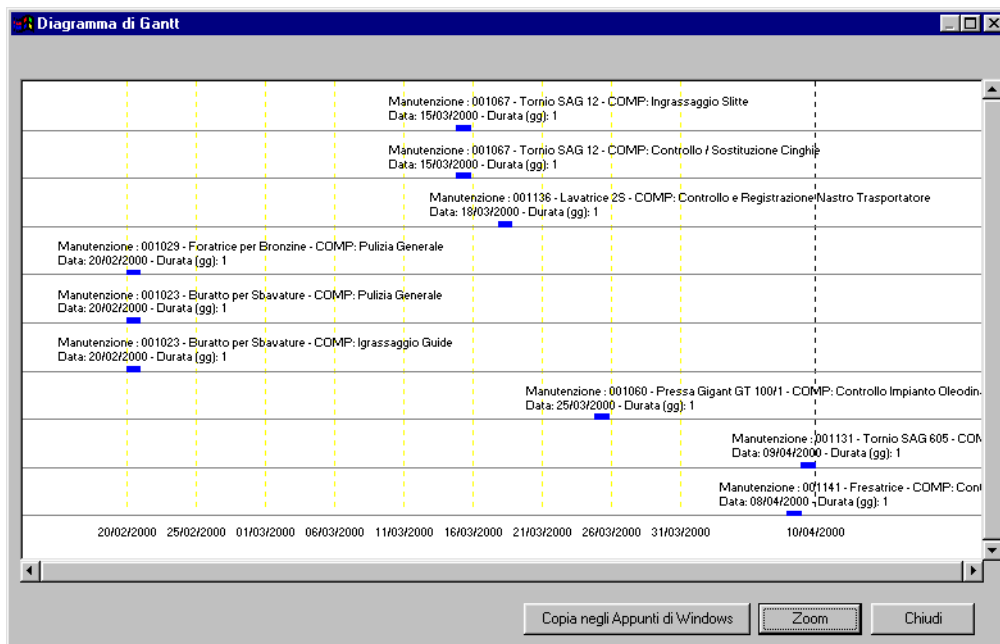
Diagramma di Gantt

Manutenzione : 001067 - Tornio SAG 12 - COMP: Ingrassaggio Slitte
Data: 15/03/2000 - Durata (gg): 1

Manutenzione : 001067 - Tornio SAG 12 - COMP: Controllo / Sostituzione Cinghie
Data: 15/03/2000 - Durata (gg): 1

Manutenzione : 001136 - Lavatrice 2S - COMP: Controllo e Registrazione Nastro Trasportatore
Data: 18/03/2000 - Durata (gg): 1

Manutenzione : 001029 - Foratrice per Bronzine - COMP: Pulizia Generale
Data: 20/02/2000 - Durata (gg): 1

Manutenzione : 001023 - Buratto per Sbavature - COMP: Pulizia Generale
Data: 20/02/2000 - Durata (gg): 1

Manutenzione : 001023 - Buratto per Sbavature - COMP: Igrassaggio Guide
Data: 20/02/2000 - Durata (gg): 1

Manutenzione : 001060 - Pressa Gigant GT 100/1 - COMP: Controllo Impianto Oleodin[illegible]
Data: 25/03/2000 - Durata (gg): 1

Manutenzione : 001131 - Tornio SAG 605 - CO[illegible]
Data: 09/04/2000 - Durata (gg): 1

Manutenzione : 001141 - Fresatrice - COMP: Con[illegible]
Data: 08/04/2000 - Durata (gg): 1

20/02/2000 25/02/2000 01/03/2000 06/03/2000 11/03/2000 16/03/2000 21/03/2000 26/03/2000 31/03/2000 10/04/2000

Copia negli Appunti di Windows
Zoom
Chiudi